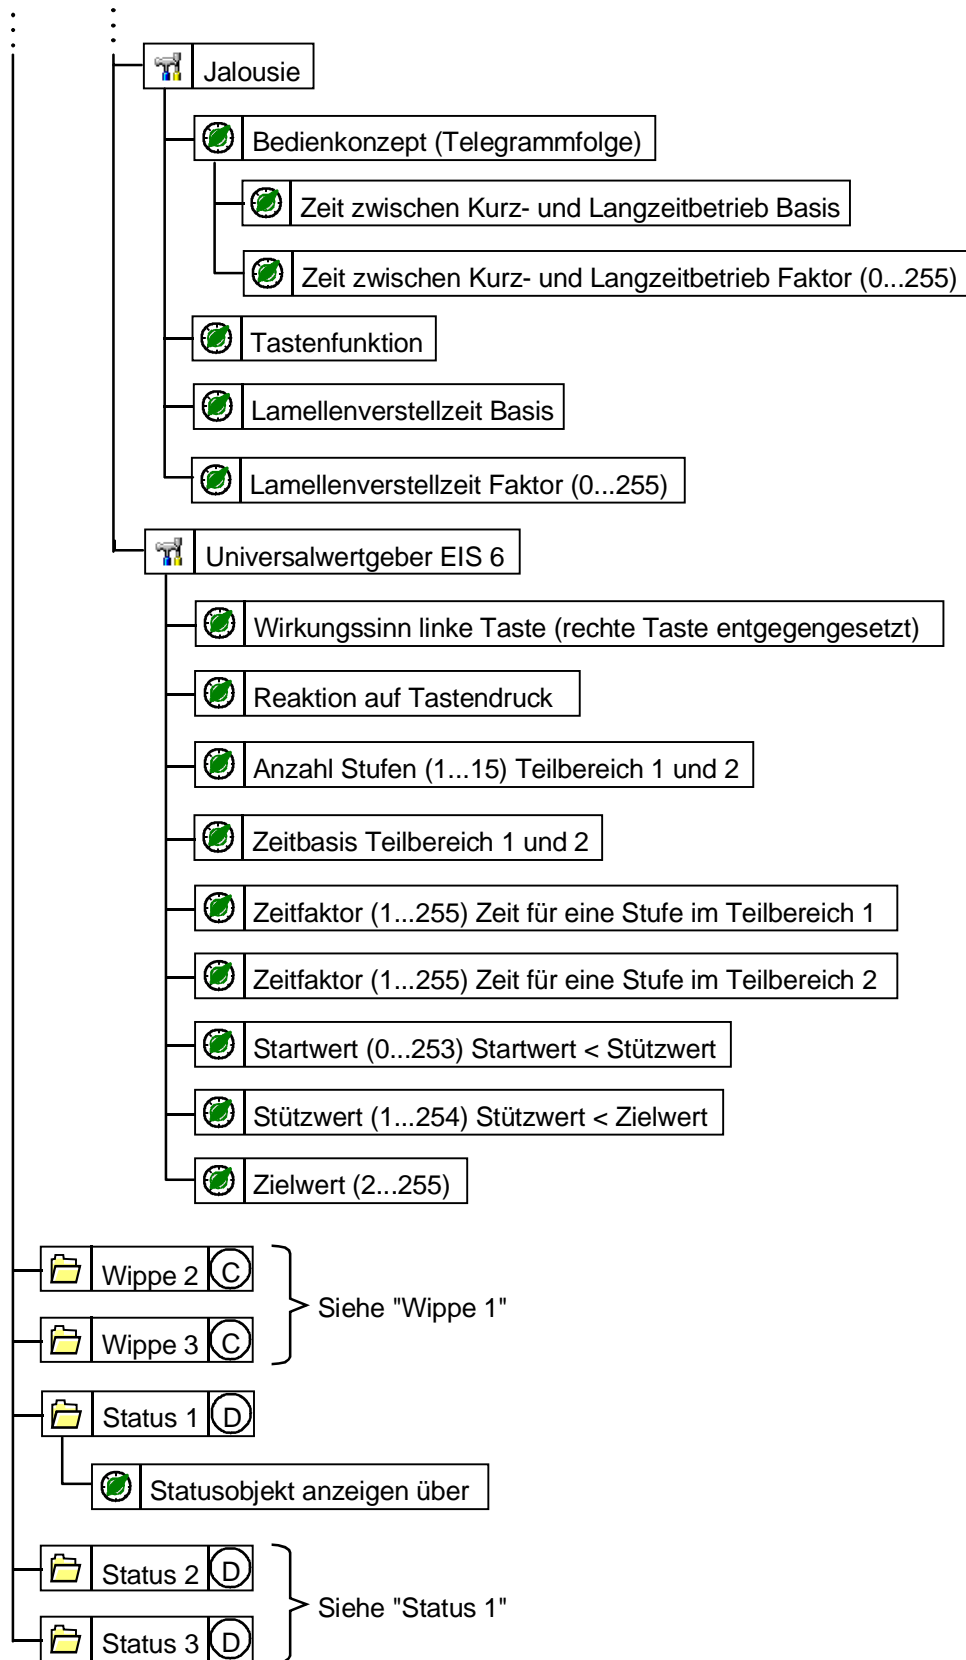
Jalousie

Bedienkonzept (Telegrammfolge)

Zeit zwischen Kurz- und Langzeitbetrieb Basis

Zeit zwischen Kurz- und Langzeitbetrieb Faktor (0...255)

Tastenfunktion

Lamellenverstellzeit Basis

Lamellenverstellzeit Faktor (0...255)

Universalwertgeber EIS 6

Wirkungssinn linke Taste (rechte Taste entgegengesetzt)

Reaktion auf Tastendruck

Anzahl Stufen (1...15) Teilbereich 1 und 2

Zeitbasis Teilbereich 1 und 2

Zeitfaktor (1...255) Zeit für eine Stufe im Teilbereich 1

Zeitfaktor (1...255) Zeit für eine Stufe im Teilbereich 2

Startwert (0...253) Startwert < Stützwert

Stützwert (1...254) Stützwert < Zielwert

Zielwert (2...255)

Wippe 2 C

Wippe 3 C

Siehe "Wippe 1"

Status 1 D

Statusobjekt anzeigen über

Status 2 D

Status 3 D

Siehe "Status 1"